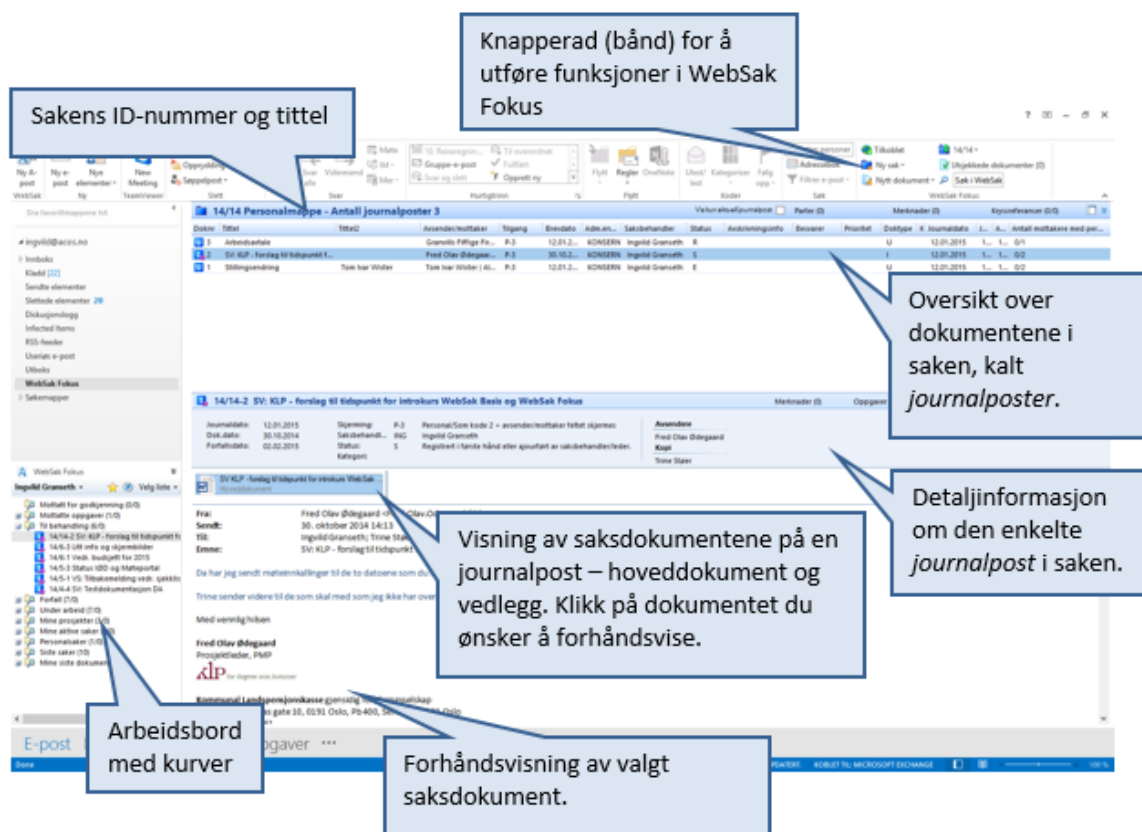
Knapperad (bånd) for å utføre funksjoner i WebSak Fokus

Sakens ID-nummer og tittel

Oversikt over dokumentene i saken, kalt *journalposter*.

Detaljinformasjon om den enkelte *journalpost* i saken.

Visning av saksdokumentene på en journalpost – hoveddokument og vedlegg. Klikk på dokumentet du ønsker å forhåndsvise.

Arbeidsbord med kurver

Forhåndsvisning av valgt saksdokument.

14/14 Personalmappe - Antall journalposter 3

| Doknr | Tittel | Avsender/mottaker | Tilgang | Brevdato | Adm.en... | Saksbehandler | Status |
|---|---|---|---|---|---|---|---|
| 1 | Arbeidsavtale | Granvills Fiffige Fo... | P-3 | 12.01.2... | KONSERN | Ingvild Granseth | R |
| 2 | SV: KLP - forslag til tidspunkt f... | Fred Olav Ødegaard... | P-3 | 30.10.2... | KONSERN | Ingvild Granseth | S |
| 1 | Stillingsendring | Tom Ivar Wister | P-3 | 12.01.2... | KONSERN | Ingvild Granseth | E |

14/14-2 SV: KLP - forslag til tidspunkt for introkurs WebSak Basis og WebSak Fokus

Journaldato: 12.01.2015
Dok.dato: 30.10.2014
Forfallsdato: 02.02.2015

Avsendere
Fred Olav Ødegaard
Kopi
Trine Staer

Fra: Fred Olav Ødegaard
Sendt: 30. oktober 2014 14:13
Til: Ingvild Granseth; Trine Stær
Emne: SV: KLP - forslag til tidspunkt

Med vennlig hilsen

Fred Olav Ødegaard
Prosjektleder, PMP

KLP

Kommunal Landspensjonskasse gjensidig forsikringsselskap

Innboks
Kladd [22]
Sendte elementer
Slettede elementer 29
Infected Items
RSS-feeder
Utboks
WebSak Fokus
Sakemapper

WebSak Fokus
Ingvild Granseth
Moltatt for godkjenning (0/0)
Mottatte oppgaver (1/0)
Til behandling (6/0)
Forfall (7/0)
Under arbeid (7/0)
Mine prosjekter
Mine aktive saker
Personalsaker (1/0)
Siste saker (10)

E-post
Oppgaver
Done
KOBLET TIL: MICROSOFT EXCHANGE